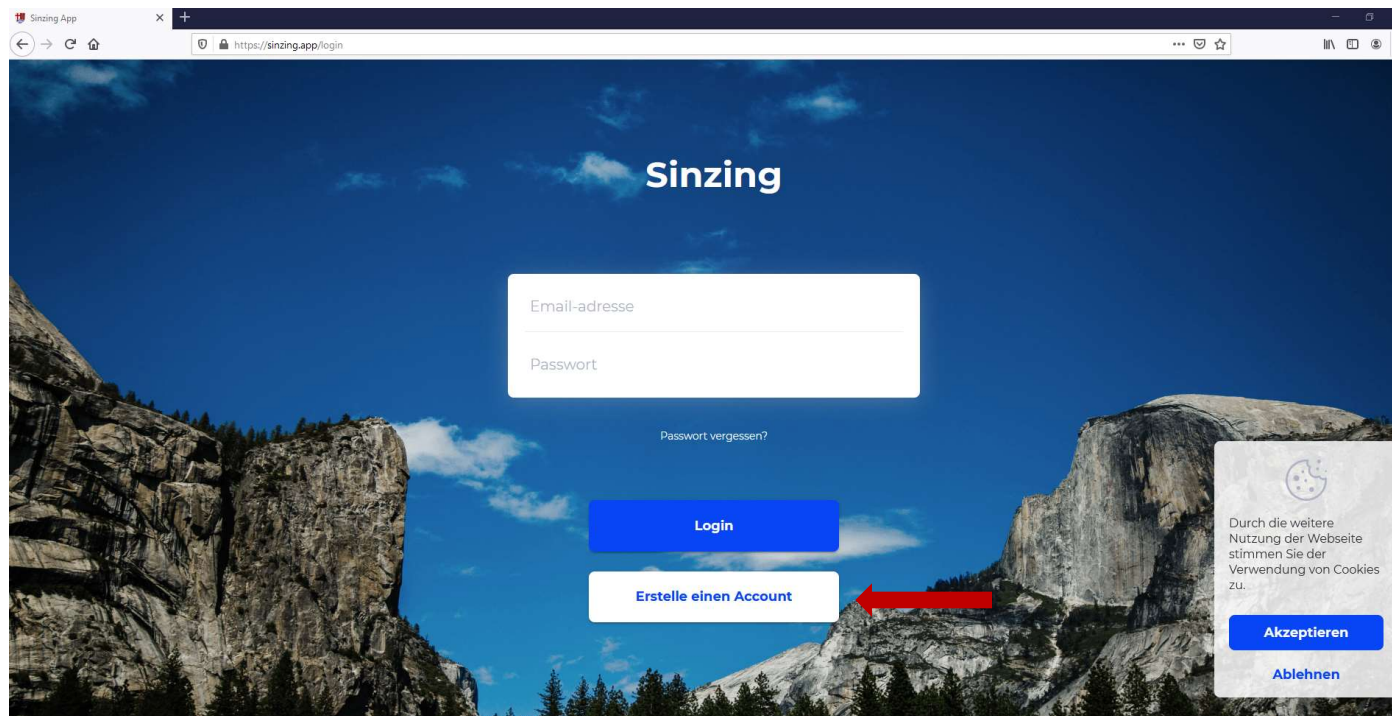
Sinzing App

https://sinzing.app/login

Sinzing

Email-adresse

Passwort

Passwort vergessen?

Login

Erstelle einen Account

Durch die weitere Nutzung der Webseite stimmen Sie der Verwendung von Cookies zu.

Akzeptieren

Ablehnen